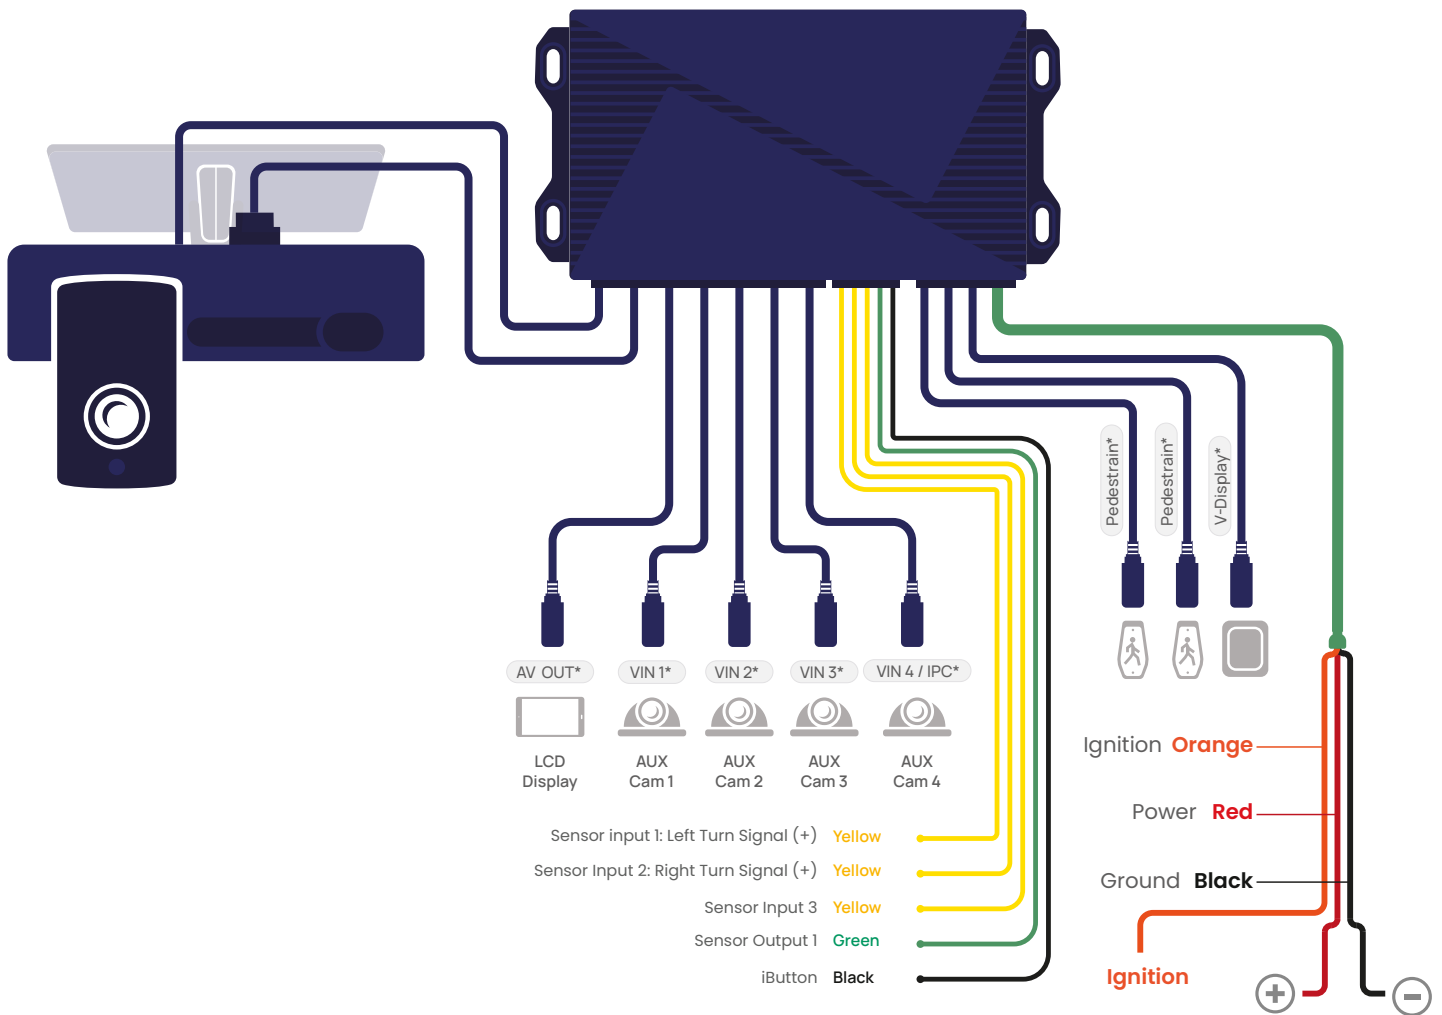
Pedestrain*
Pedestrain*
V-Display*

AV OUT*
LCD Display

VIN 1*
AUX Cam 1

VIN 2*
AUX Cam 2

VIN 3*
AUX Cam 3

VIN 4 / IPC*
AUX Cam 4

Ignition Orange
Power Red
Ground Black

Sensor input 1: Left Turn Signal (+) Yellow
Sensor Input 2: Right Turn Signal (+) Yellow
Sensor Input 3 Yellow
Sensor Output 1 Green
iButton Black

Ignition